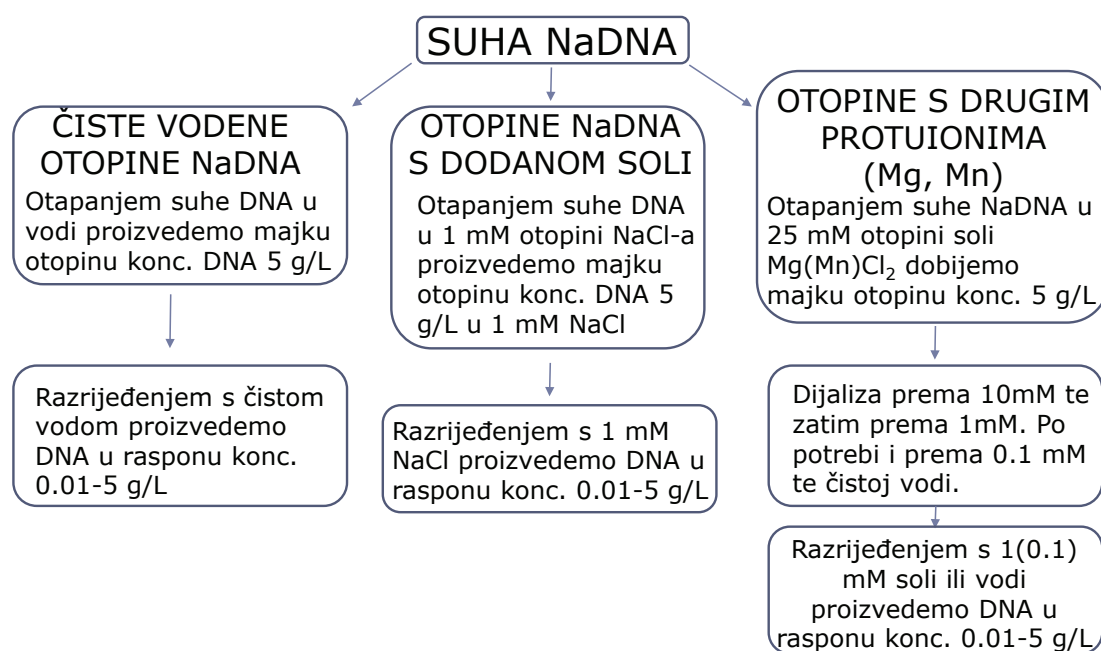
SUHA NaDNA

ČISTE VODENE OTOPINE NaDNA

Otapanjem suhe DNA u vodi proizvedemo majku otopinu konc. DNA 5 g/L

Razrijeđenjem s čistom vodom proizvedemo DNA u rasponu konc. 0.01-5 g/L

OTOPINE NaDNA S DODANOM SOLI

Otapanjem suhe DNA u 1 mM otopini NaCl-a proizvedemo majku otopinu konc. DNA 5 g/L u 1 mM NaCl

Razrijeđenjem s 1 mM NaCl proizvedemo DNA u rasponu konc. 0.01-5 g/L

OTOPINE S DRUGIM PROTUIONIMA (Mg, Mn)

Otapanjem suhe NaDNA u 25 mM otopini soli Mg(Mn)$Cl_2$ dobijemo majku otopinu konc. 5 g/L

Dijaliza prema 10mM te zatim prema 1mM. Po potrebi i prema 0.1 mM te čistoj vodi.

Razrijeđenjem s 1(0.1) mM soli ili vodi proizvedemo DNA u rasponu konc. 0.01-5 g/L